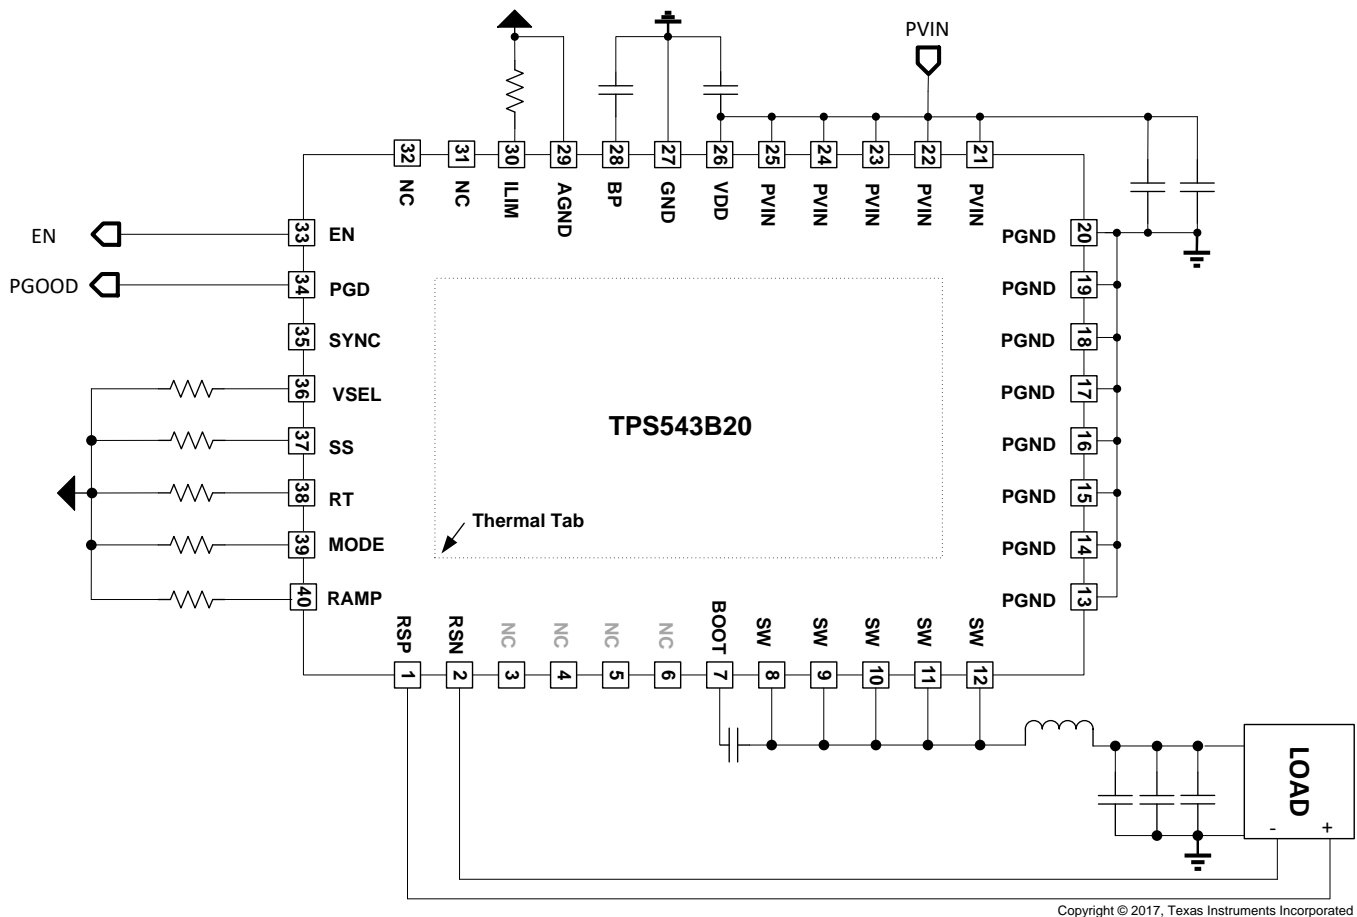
PVIN

32 NC
31 NC
30 ILIM
29 AGND
28 BP
27 GND
26 VDD
25 PVIN
24 PVIN
23 PVIN
22 PVIN
21 PVIN

EN
33 EN
PGOOD
34 PGD
35 SYNC
36 VSEL
37 SS
38 RT
39 MODE
40 RAMP

PGND 20
PGND 19
PGND 18
PGND 17
PGND 16
PGND 15
PGND 14
PGND 13

TPS543B20

Thermal Tab

RSP 1
RSN 2
NC 3
NC 4
NC 5
NC 6
BOOT 7
SW 8
SW 9
SW 10
SW 11
SW 12

LOAD
-
+

Copyright © 2017, Texas Instruments Incorporated